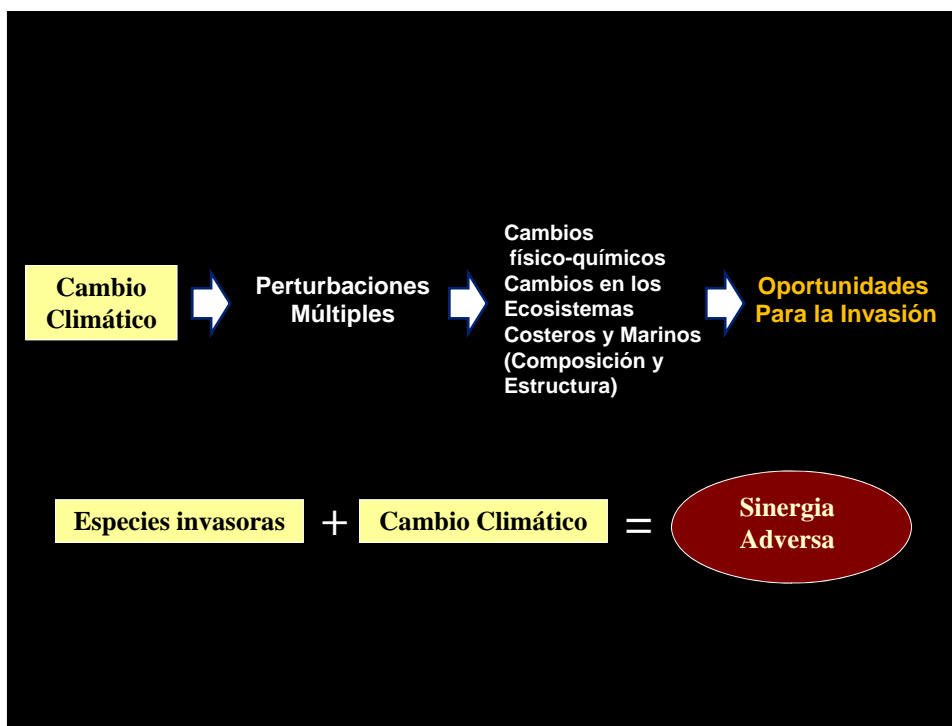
Cambio Climático

Perturbaciones Múltiples

Cambios físico-químicos
Cambios en los Ecosistemas Costeros y Marinos (Composición y Estructura)

Oportunidades Para la Invasión

Especies invasoras + Cambio Climático = Sinergia Adversa